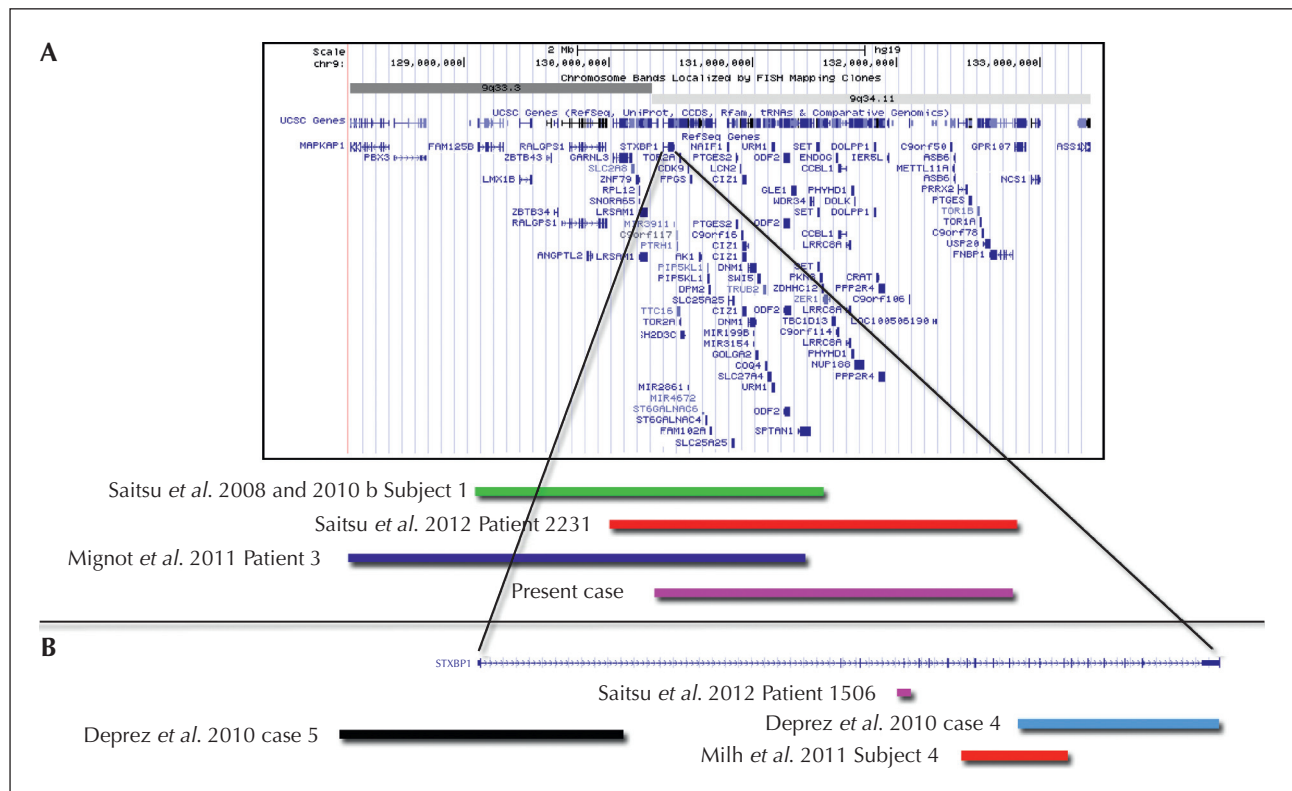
A

Scale 2 Mb hg19
chr9: 129,000,000 130,000,000 131,000,000 132,000,000 133,000,000
Chromosome Bands Localized by FISH Mapping Clones
9q33.3 9q34.11
UCSC Genes (RefSeq, UniProt, CCDS, Rfam, tRNAs & Comparative Genomics)
UCSC Genes
RefSeq Genes
MAPKAP1 FAM125B RALGPS1 STXBP1 NAIF1 URM1 SET DOLPP1 C9orf50 GPR107 ASS1
FBX3 ZBTB43 GARNL3 TOR2A PTGES2 ODF2 ENDOG IER5L ASB6
SLC2A8 CDK9 LCN2 CCBL1 METTL11A
LMX1B ZNF79 FPGS CIZ1 ASB6 NCS1
RPL12 GLE1 PHYHD1 PRRX2
SNORA65 WDR34 DOLK PTGES
ZBTB34 LRSAM1 SET DOLPP1 TOR1B
RALGPS1 MIR3911 PTGES2 ODF2 TOR1A
C9orf117 C9orf16 CCBL1 C9orf78
PTRH1 CIZ1 LRRC8A USP20
ANGPTL2 LRSAM1 AK1 CIZ1 FNBP1
PIP5KL1 DNM1 SET
PIP5KL1 SWI5 PKN3 CRAT
DPM2 TRUB2 ZDHHC12 PPP2R4
SLC25A25 ZER1 C9orf106
TTC16 CIZ1 ODF2 LRRC8A
TOR2A DNM1 TBC1D13 LOC100506190
SH2D3C MIR199B C9orf114
MIR3154 LRRC8A
GOLGA2 PHYHD1
COQ4 NUP188
SLC27A4 PPP2R4
MIR2861 URM1
MIR4672
ST6GALNAC6 ODF2
ST6GALNAC4
FAM102A SPTAN1
SLC25A25

Saitsu *et al*. 2008 and 2010 b Subject 1
Saitsu *et al*. 2012 Patient 2231
Mignot *et al*. 2011 Patient 3
Present case

B

STXBP1
Saitsu *et al*. 2012 Patient 1506
Deprez *et al*. 2010 case 4
Deprez *et al*. 2010 case 5
Milh *et al*. 2011 Subject 4